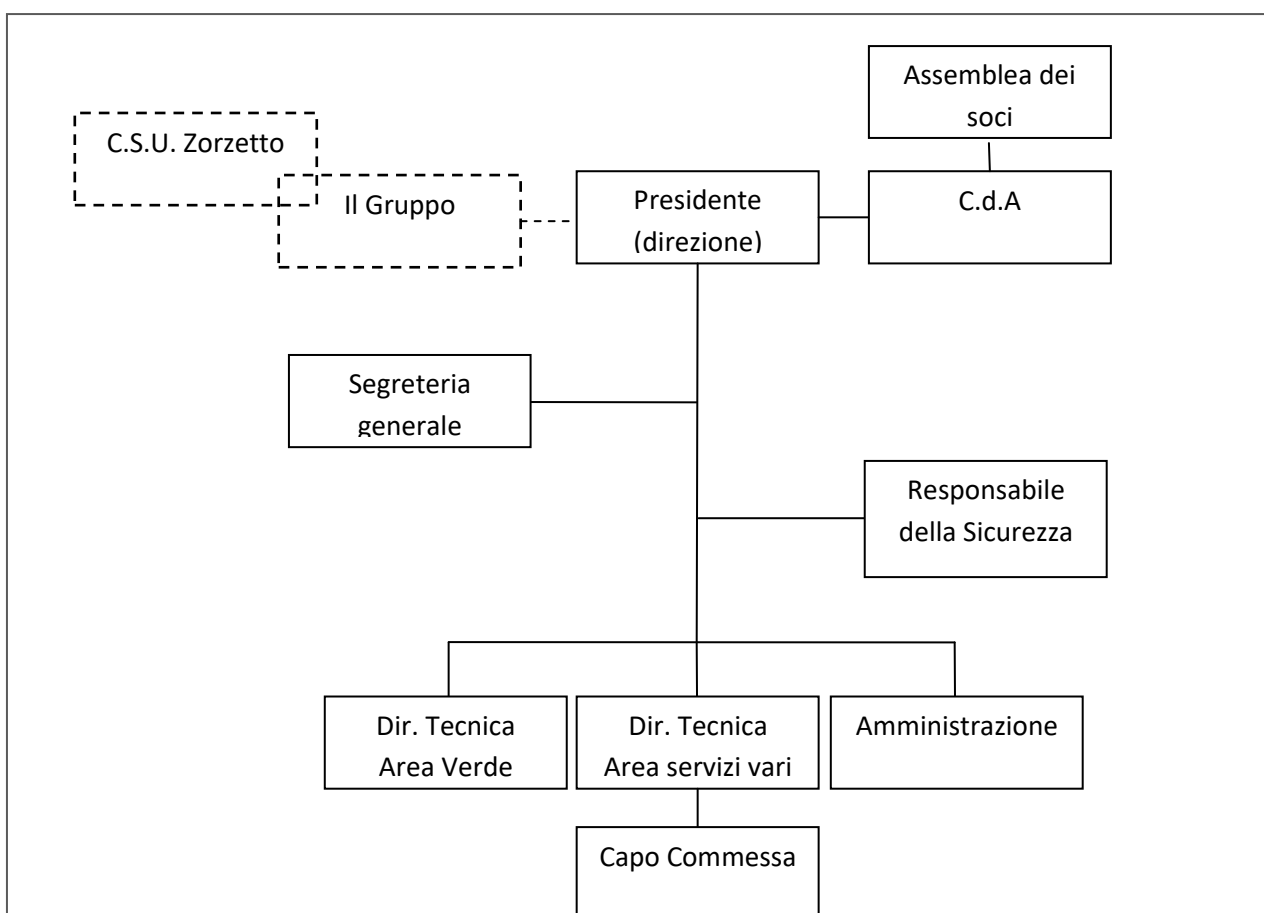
Assemblea dei soci

C.S.U. Zorzetto

Il Gruppo

Presidente (direzione)

C.d.A

Segreteria generale

Responsabile della Sicurezza

Dir. Tecnica Area Verde

Dir. Tecnica Area servizi vari

Amministrazione

Capo Commessa